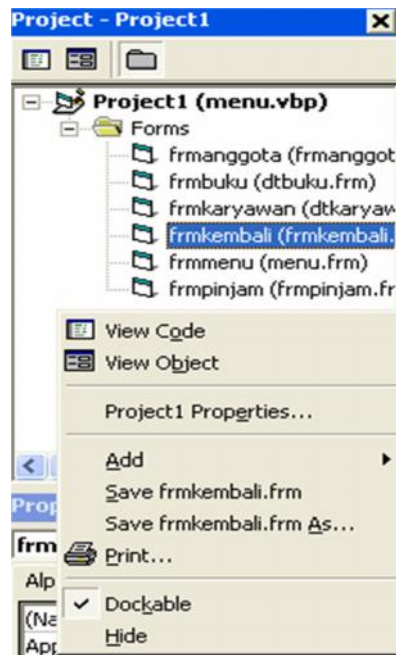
Project - Project1

Project1 (menu.vbp)
Forms
frmanggota (frmanggot
frmbuku (dtbuku.frm)
frmkaryawan (dtkaryaw
frmkembali (frmkembali.
frmmenu (menu.frm)
frmpinjam (frmpinjam.fr

View Code
View Object
Project1 Properties...
Add
Save frmkembali.frm
Save frmkembali.frm As...
Print...
Dockable
Hide

Prop
frm
Alp
(Na
App